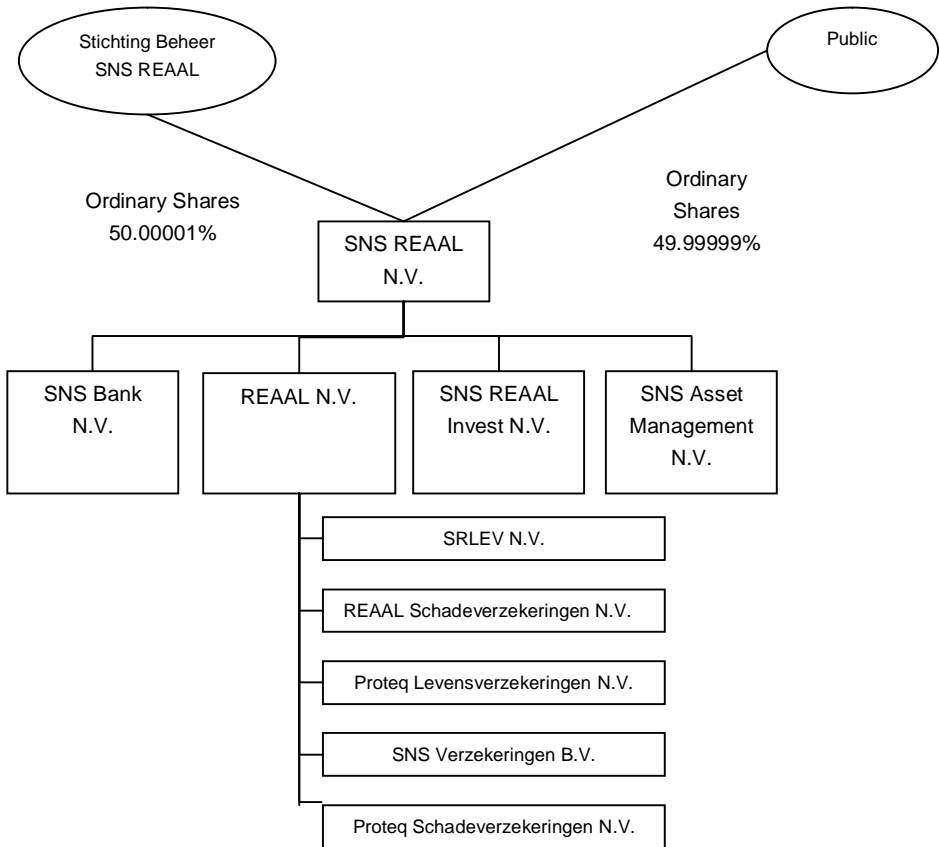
Stichting Beheer SNS REAAL

Public

Ordinary Shares 50.00001%

Ordinary Shares 49.99999%

SNS REAAL N.V.

SNS Bank N.V.

REAAL N.V.

SNS REAAL Invest N.V.

SNS Asset Management N.V.

SRLEV N.V.

REAAL Schadeverzekeringen N.V.

Proteq Levensverzekeringen N.V.

SNS Verzekeringen B.V.

Proteq Schadeverzekeringen N.V.